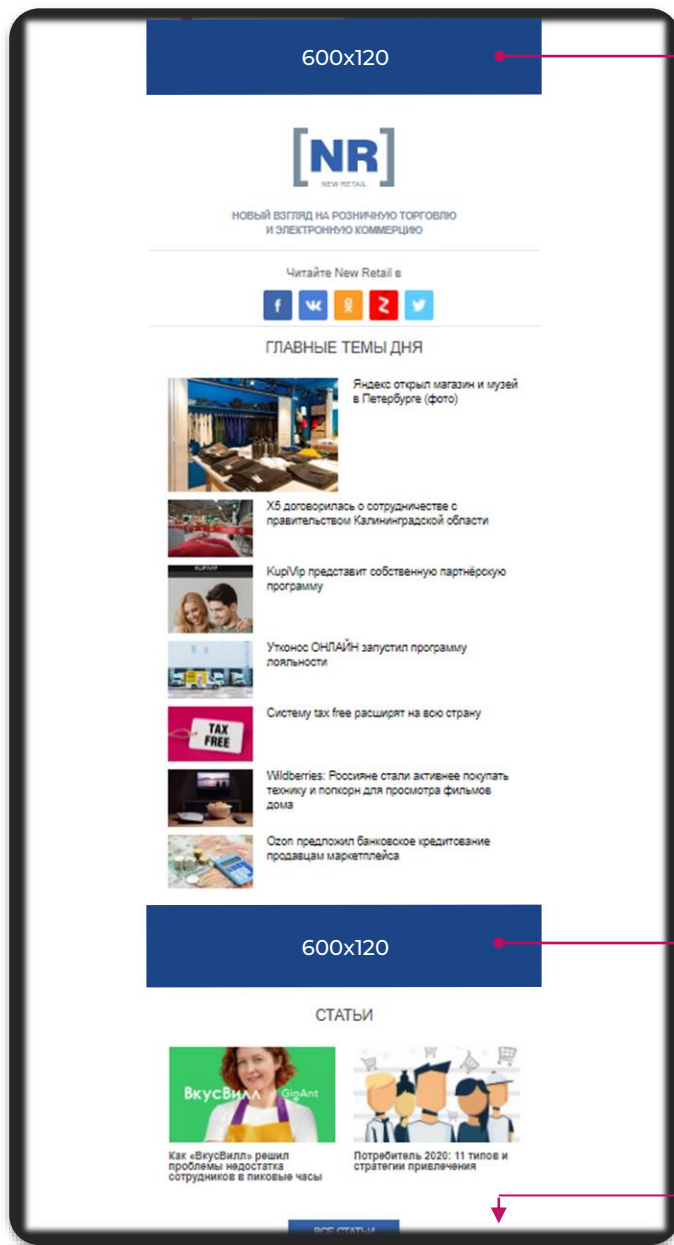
600x120

[NR]
NEW RETAIL

НОВЫЙ ВЗГЛЯД НА РОЗНИЧНУЮ ТОРГОВЛЮ И ЭЛЕКТРОННУЮ КОММЕРЦИЮ

Читайте New Retail в

ГЛАВНЫЕ ТЕМЫ ДНЯ

Яндекс открыл магазин и музей в Петербурге (фото)

X5 договорилась о сотрудничестве с правительством Калининградской области

KupiVip представит собственную партнёрскую программу

Утконос ОНЛАЙН запустил программу лояльности

TAX FREE

Систему tax free расширят на всю страну

Wildberries: Россияне стали активнее покупать технику и попкорн для просмотра фильмов дома

Ozon предложил банковское кредитование продавцам маркетплейса

600x120

СТАТЬИ

ВкусВилл GigAnt

Как «ВкусВилл» решил проблемы недостатка сотрудников в пиковые часы

Потребитель 2020: 11 типов и стратегии привлечения

ВСЕ СТАТЬИ